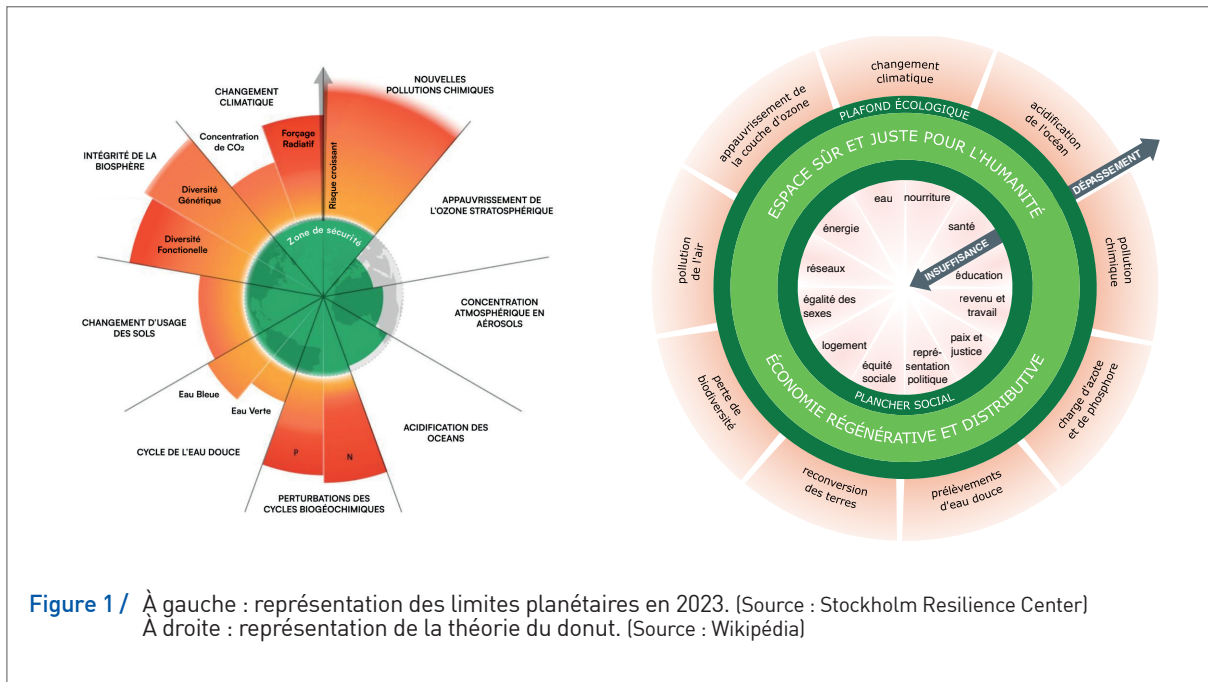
CHANGEMENT CLIMATIQUE

NOUVELLES POLLUTIONS CHIMIQUES

Concentration de $CO_2$

Forçage Radiatif

Risque croissant

INTÉGRITÉ DE LA BIOSPHÈRE

Diversité Génétique

Diversité Fonctionnelle

APPAUVRISSEMENT DE L'OZONE STRATOSPHÉRIQUE

Zone de sécurité

CONCENTRATION ATMOSPHÉRIQUE EN AÉROSOLS

CHANGEMENT D'USAGE DES SOLS

Eau Bleue

Eau Verte

ACIDIFICATION DES OCEANS

CYCLE DE L'EAU DOUCE

P

N

PERTURBATIONS DES CYCLES BIOGÉOCHIMIQUES

changement climatique

appauvrissement de la couche d'ozone

acidification de l'océan

PLAFOND ÉCOLOGIQUE

ESPACE SÛR ET JUSTE POUR L'HUMANITÉ

DÉPASSEMENT

pollution de l'air

pollution chimique

eau

nourriture

énergie

santé

INSUFFISANCE

réseaux

éducation

égalité des sexes

revenu et travail

logement

paix et justice

équité sociale

repré-sentation politique

ÉCONOMIE RÉGÉNÉRATIVE ET DISTRIBUTIVE

PLANCHER SOCIAL

perte de biodiversité

charge d'azote et de phosphore

reconversion des terres

prélèvements d'eau douce

Figure 1 / À gauche : représentation des limites planétaires en 2023. (Source : Stockholm Resilience Center)
À droite : représentation de la théorie du donut. (Source : Wikipédia)